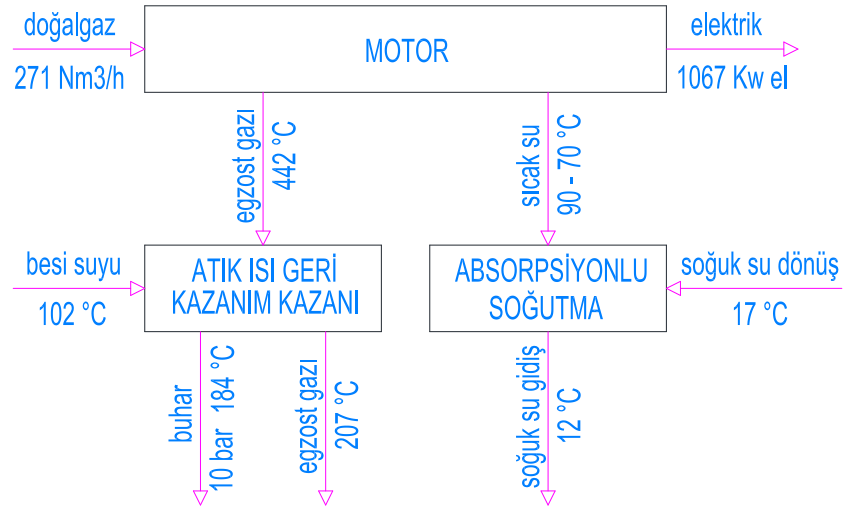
doğalgaz
271 Nm3/h

MOTOR

elektrik
1067 Kw el

egzost gazı
442 °C

sıcak su
90 - 70 °C

besi suyu
102 °C

ATIK ISI GERİ KAZANIM KAZANI

ABSORPSİYONLU SOĞUTMA

soğuk su dönüş
17 °C

buhar
10 bar 184 °C

egzost gazı
207 °C

soğuk su gidiş
12 °C